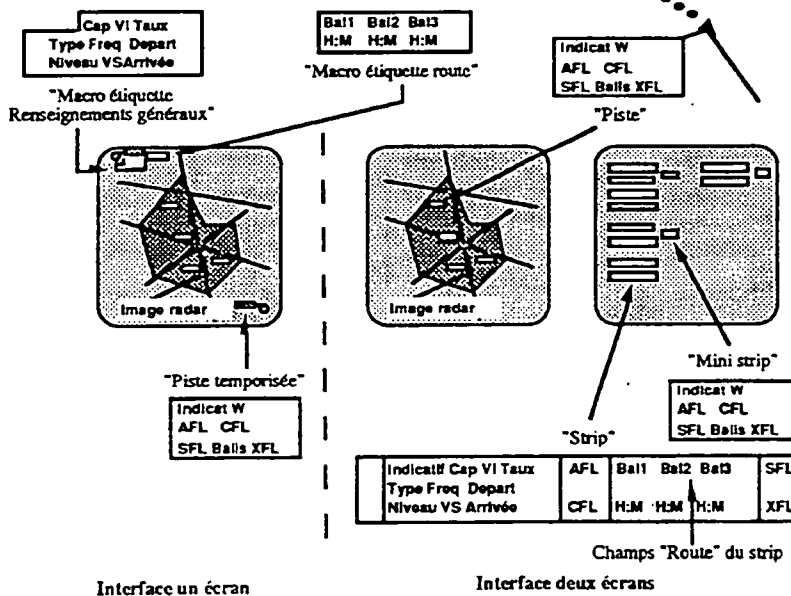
Cap Vi Taux
Type Freq Depart
Niveau VSArrivée

"Macro étiquette
Renseignements généraux"

Bal1 Bal2 Bal3
H:M H:M H:M

"Macro étiquette route"

Indicat W
AFL CFL
SFL Balis XFL

"Piste"

Image radar

Image radar

"Piste temporisée"

Indicat W
AFL CFL
SFL Balis XFL

"Mini strip"

Indicat W
AFL CFL
SFL Balis XFL

"Strip"

| | Indicatif Cap Vi Taux<br>Type Freq Depart<br>Niveau VS Arrivée | AFL<br><br>CFL | Bal1 Bal2 Bal3<br><br>H:M H:M H:M | SFL<br><br>XFL |
|---|---|---|---|---|

Champs "Route" du strip

Interface un écran

Interface deux écrans